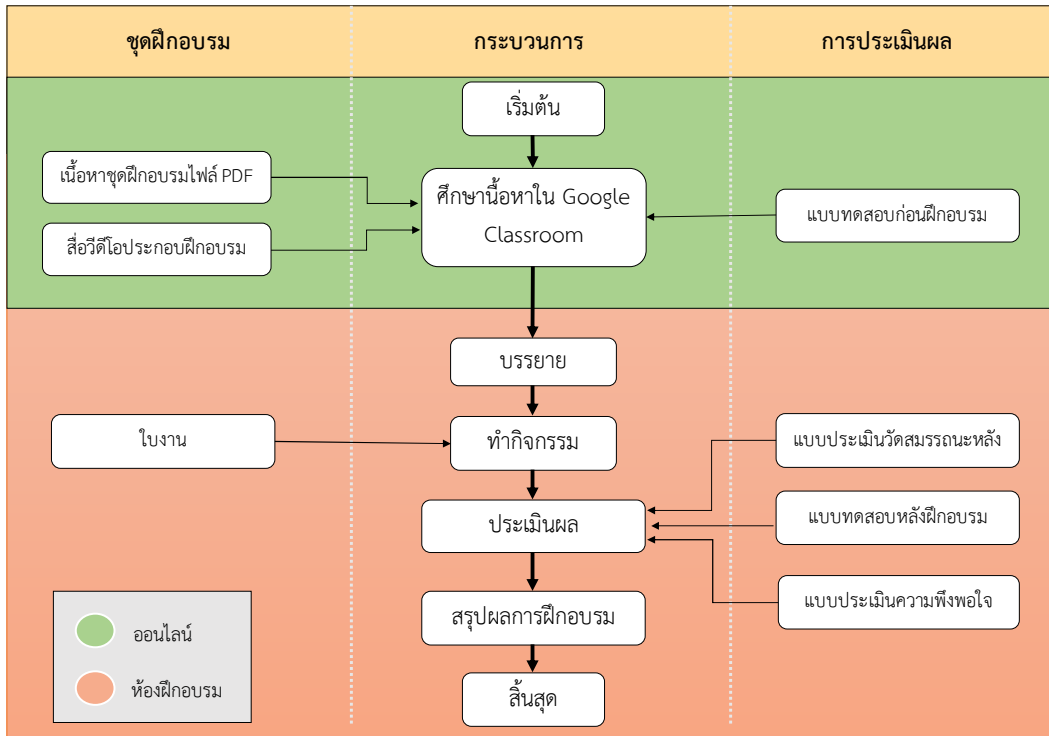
| ชุดฝึกอบรม | กระบวนการ | การประเมินผล |
|---|---|---|

เริ่มต้น

เนื้อหาชุดฝึกอบรมไฟล์ PDF

สื่อวีดีโอประกอบฝึกอบรม

ศึกษาเนื้อหาใน Google Classroom

แบบทดสอบก่อนฝึกอบรม

บรรยาย

ใบงาน

ทำกิจกรรม

แบบประเมินวัดสมรรถนะหลัง

ประเมินผล

แบบทดสอบหลังฝึกอบรม

แบบประเมินความพึงพอใจ

สรุปผลการฝึกอบรม

สิ้นสุด

ออนไลน์

ห้องฝึกอบรม